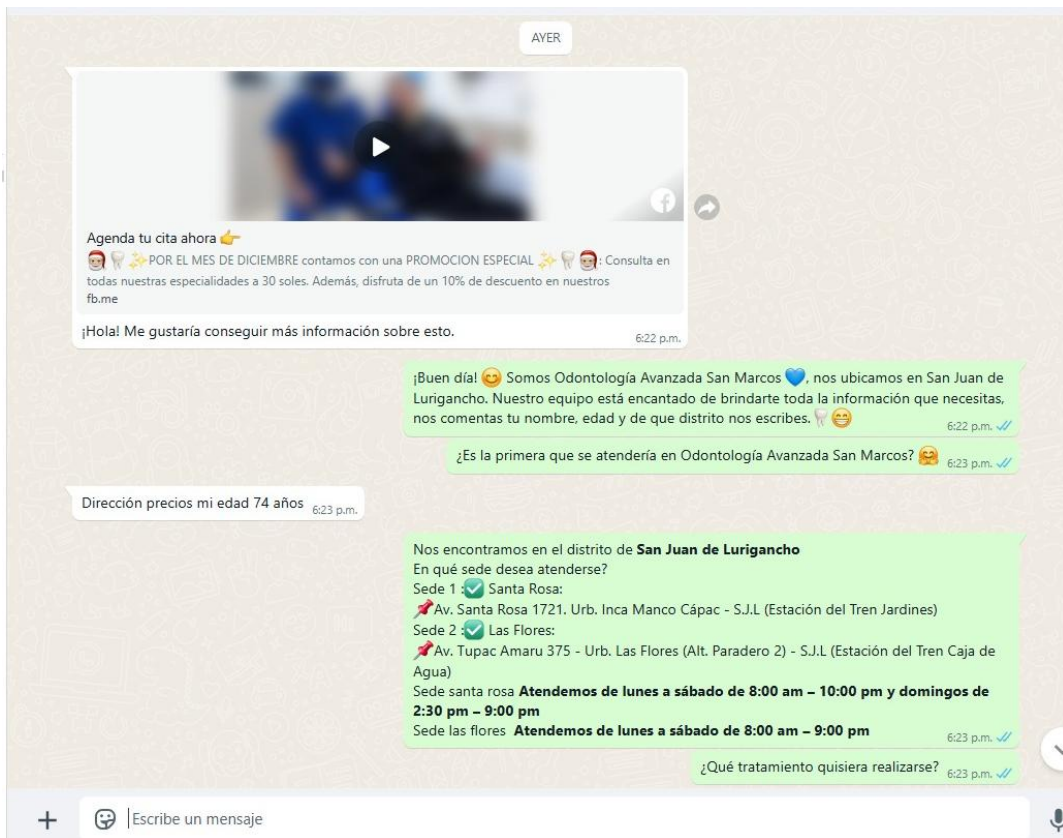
AYER

Agenda tu cita ahora 👉
🎅🦷✨POR EL MES DE DICIEMBRE contamos con una PROMOCION ESPECIAL ✨🦷🎅: Consulta en todas nuestras especialidades a 30 soles. Además, disfruta de un 10% de descuento en nuestros
fb.me

¡Hola! Me gustaría conseguir más información sobre esto. 6:22 p.m.

¡Buen día! 😊 Somos Odontología Avanzada San Marcos 💙, nos ubicamos en San Juan de Lurigancho. Nuestro equipo está encantado de brindarte toda la información que necesitas, nos comentas tu nombre, edad y de que distrito nos escribes. 🦷😁 6:22 p.m.

¿Es la primera que se atendería en Odontología Avanzada San Marcos? 🤗 6:23 p.m.

Dirección precios mi edad 74 años 6:23 p.m.

Nos encontramos en el distrito de **San Juan de Lurigancho**
En qué sede desea atenderse?
Sede 1 :✅ Santa Rosa:
📌Av. Santa Rosa 1721. Urb. Inca Manco Cápac - S.J.L (Estación del Tren Jardines)
Sede 2 :✅ Las Flores:
📌Av. Tupac Amaru 375 - Urb. Las Flores (Alt. Paradero 2) - S.J.L (Estación del Tren Caja de Agua)
Sede santa rosa **Atendemos de lunes a sábado de 8:00 am – 10:00 pm y domingos de 2:30 pm – 9:00 pm**
Sede las flores **Atendemos de lunes a sábado de 8:00 am – 9:00 pm** 6:23 p.m.

¿Qué tratamiento quisiera realizarse? 6:23 p.m.

+ Escribe un mensaje